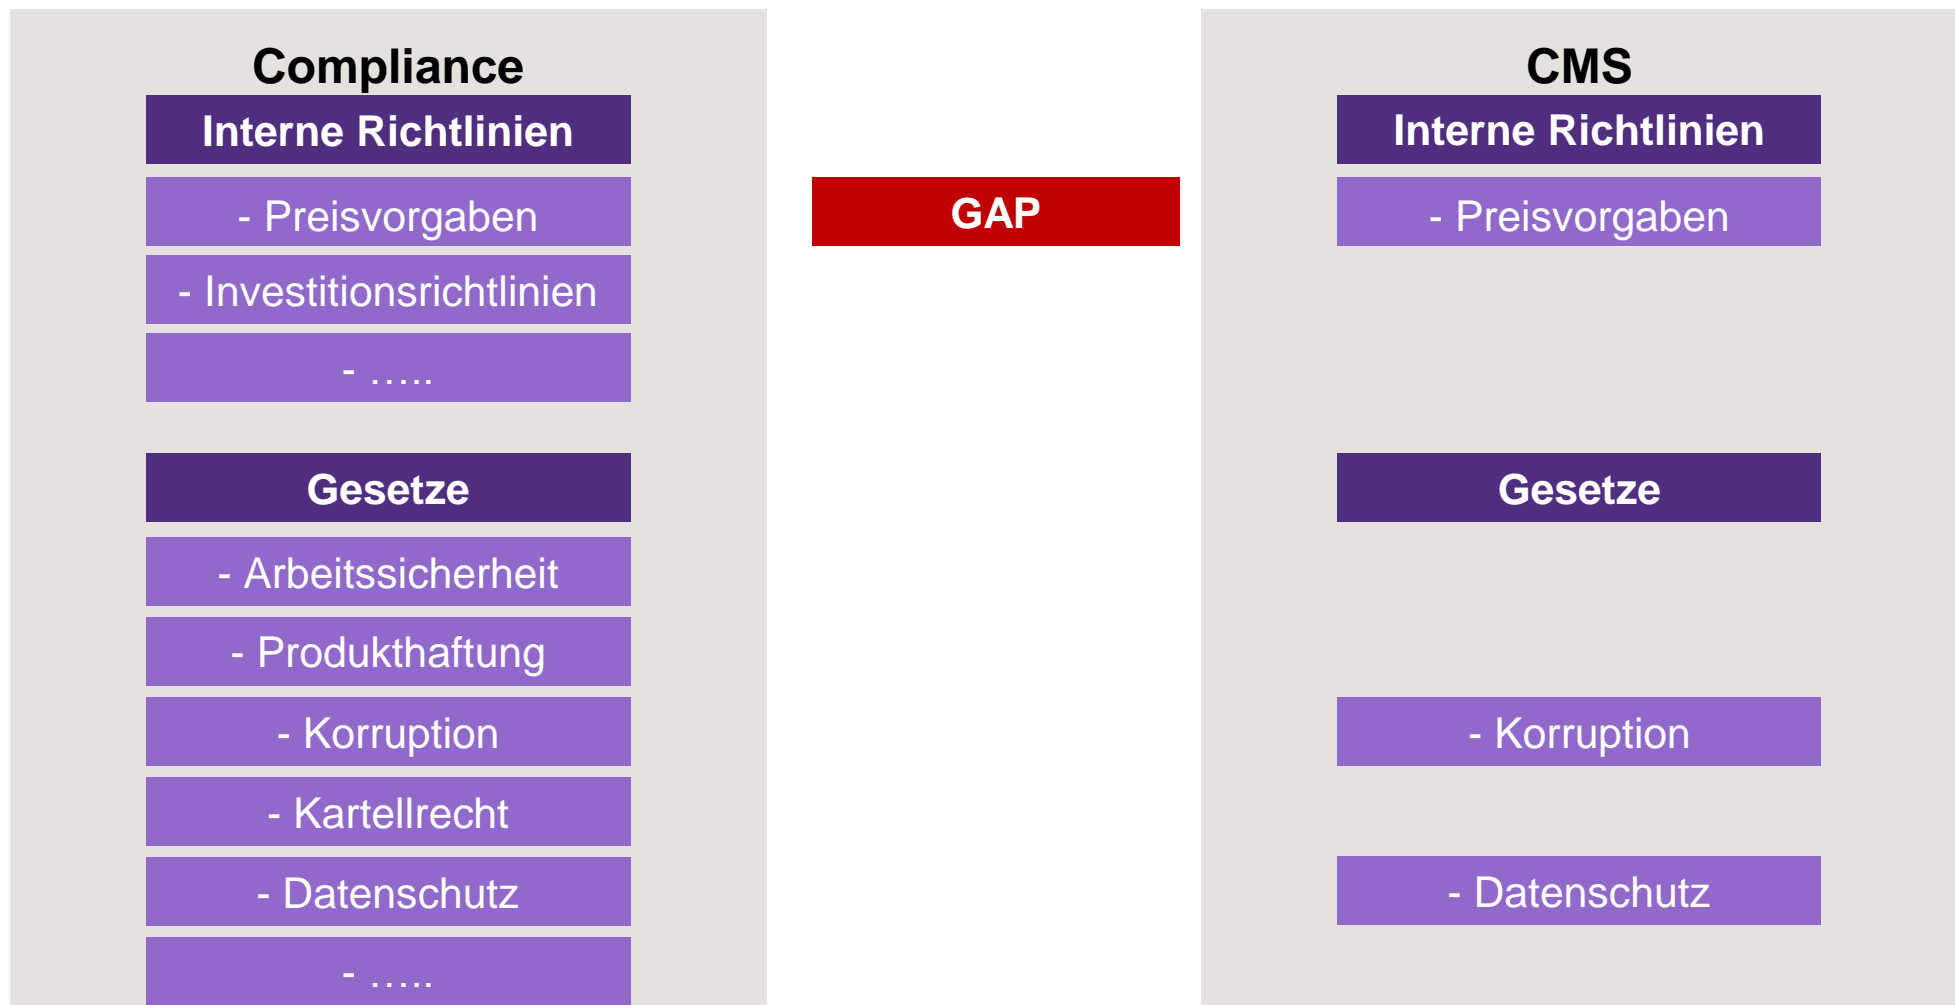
Compliance

Interne Richtlinien

- Preisvorgaben

- Investitionsrichtlinien

- …..

Gesetze

- Arbeitssicherheit

- Produkthaftung

- Korruption

- Kartellrecht

- Datenschutz

- …..

GAP

CMS

Interne Richtlinien

- Preisvorgaben

Gesetze

- Korruption

- Datenschutz